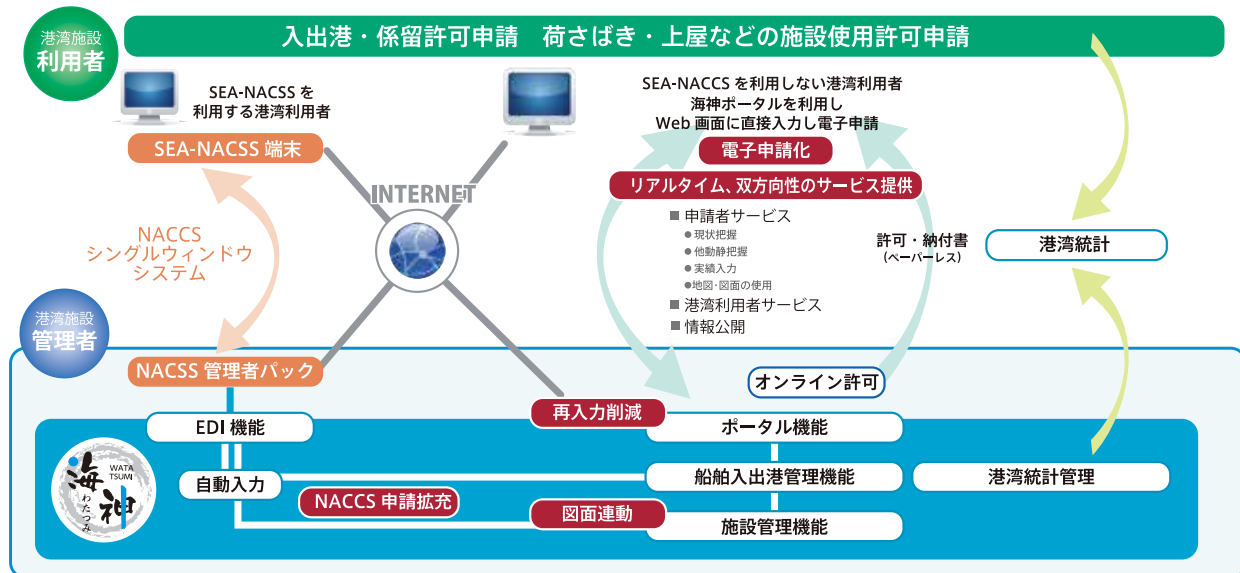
港湾施設
利用者

入出港・係留許可申請　荷さばき・上屋などの施設使用許可申請

SEA-NACSSを利用する港湾利用者

SEA-NACSS端末

INTERNET

SEA-NACCSを利用しない港湾利用者
海神ポータルを利用し
Web画面に直接入力し電子申請

電子申請化

リアルタイム、双方向性のサービス提供

■ 申請者サービス
● 現状把握
● 他動静把握
● 実績入力
● 地図・図面の使用
■ 港湾利用者サービス
■ 情報公開

許可・納付書
(ペーパーレス)

港湾統計

NACCS
シングルウィンドウ
システム

港湾施設
管理者

NACSS管理者パック

オンライン許可

再入力削減

EDI機能

ポータル機能

海神
WATA TSUMI
わたつみ

自動入力

船舶入出港管理機能

港湾統計管理

NACCS申請拡充

図面連動

施設管理機能